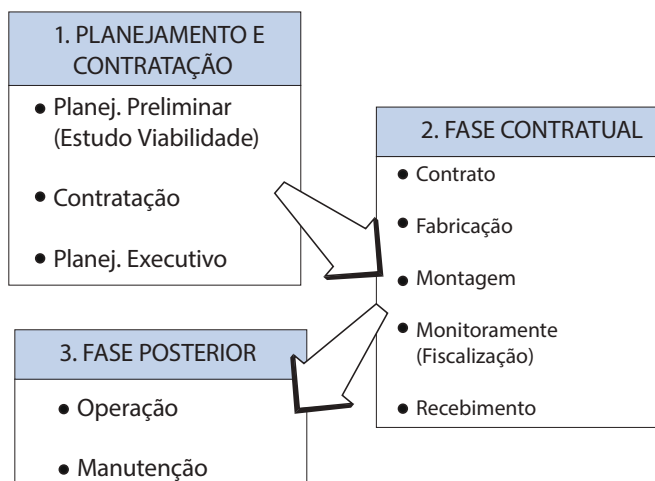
1. PLANEJAMENTO E CONTRATAÇÃO

- Planej. Preliminar (Estudo Viabilidade)
- Contratação
- Planej. Executivo

2. FASE CONTRATUAL

- Contrato
- Fabricação
- Montagem
- Monitoramente (Fiscalização)
- Recebimento

3. FASE POSTERIOR

- Operação
- Manutenção